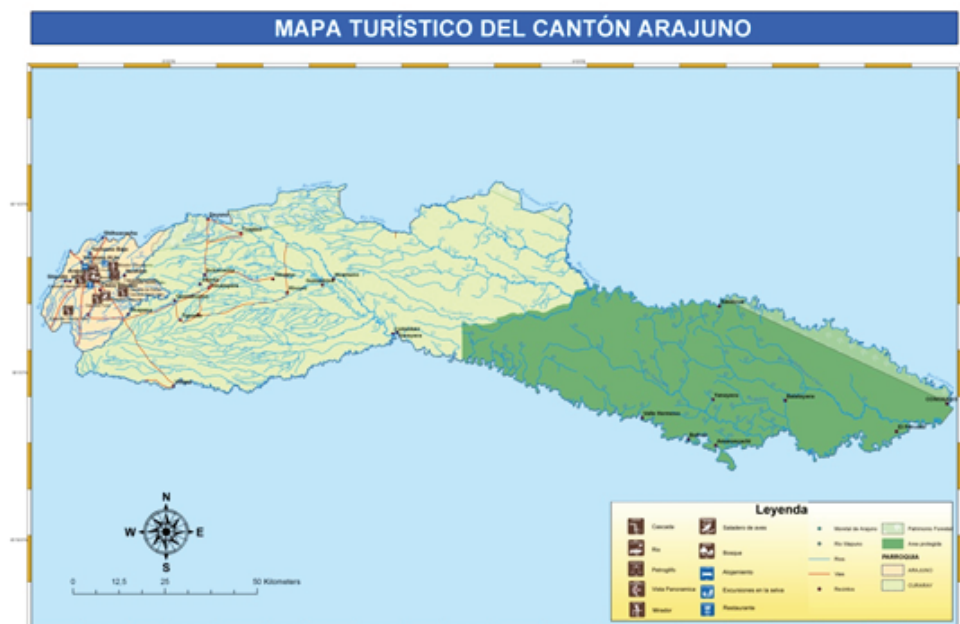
MAPA TURÍSTICO DEL CANTÓN ARAJUNO

N
W
E
S
0 12,5 25 50 Kilometers

Leyenda

Cascada
Río
Petroglifo
Vista Panorámica
Mirador
Saladero de aves
Bosque
Alojamiento
Excursiones en la selva
Restaurante
Mirador de Arajuno
Río Villano
Ríos
Vías
Recintos
Patrimonio Forestal
Área protegida
PARROQUIA
ARAJUNO
CURARAY